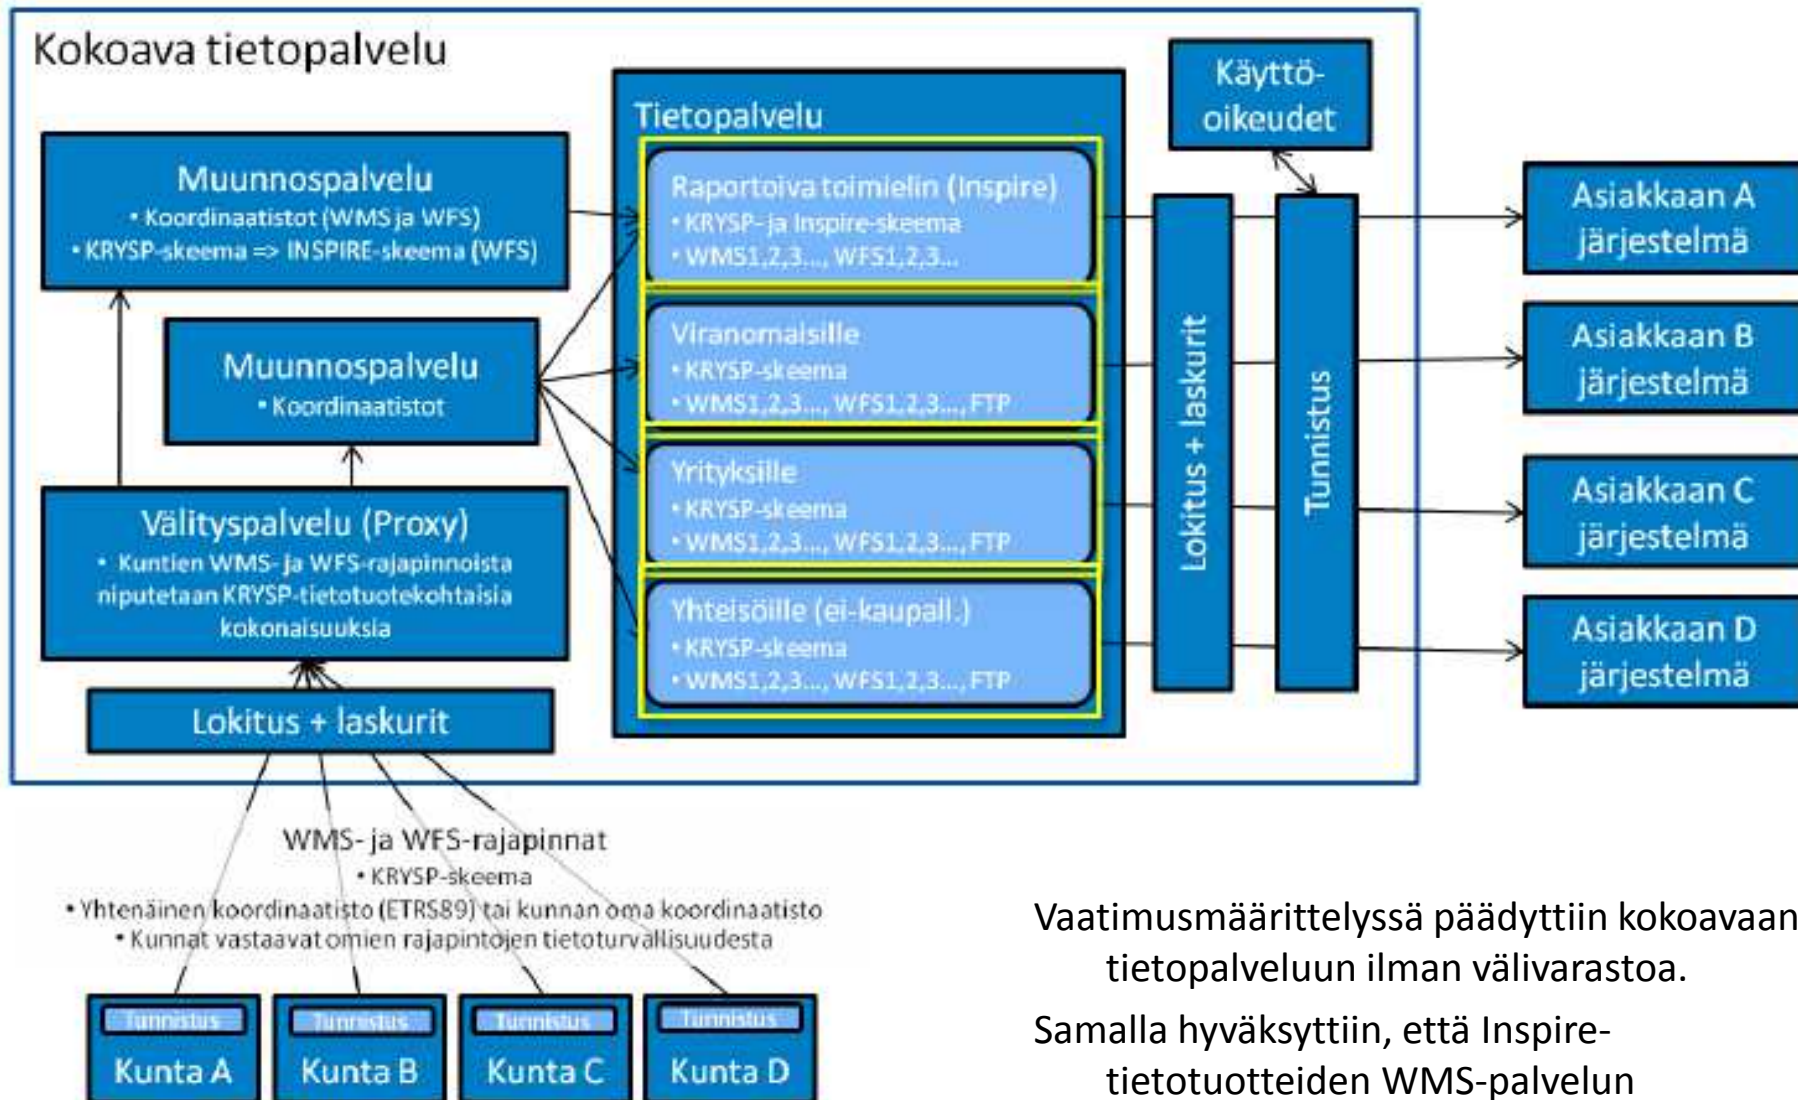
Kokoava tietopalvelu

Muunnospalvelu
• Koordinaatistot (WMS ja WFS)
• KRYSP-skeema => INSPIRE-skeema (WFS)

Muunnospalvelu
• Koordinaatistot

Välityspalvelu (Proxy)
• Kuntien WMS- ja WFS-rajapinnoista niputetaan KRYSP-tietotuotekohtaisia kokonaisuuksia

Lokitus + laskurit

Tietopalvelu

Raportoiva toimielin (Inspire)
• KRYSP- ja Inspire-skeema
• WMS1,2,3..., WFS1,2,3...

Viranomaisille
• KRYSP-skeema
• WMS1,2,3..., WFS1,2,3..., FTP

Yrityksille
• KRYSP-skeema
• WMS1,2,3..., WFS1,2,3..., FTP

Yhteisöille (ei-kaupall.)
• KRYSP-skeema
• WMS1,2,3..., WFS1,2,3..., FTP

Käyttö-oikeudet

Lokitus + laskurit

Tunnistus

Asiakkaan A järjestelmä

Asiakkaan B järjestelmä

Asiakkaan C järjestelmä

Asiakkaan D järjestelmä

WMS- ja WFS-rajapinnat
• KRYSP-skeema
• Yhtenäinen koordinaatisto (ETRS89) tai kunnan oma koordinaatisto
• Kunnat vastaavat omien rajapintojen tietoturvallisuudesta

Tunnistus
Kunta A

Tunnistus
Kunta B

Tunnistus
Kunta C

Tunnistus
Kunta D

Vaatimusmäärittelyssä päädyttiin kokoavaan tietopalveluun ilman välivarastoa.

Samalla hyväksyttiin, että Inspire-tietotuotteiden WMS-palvelun